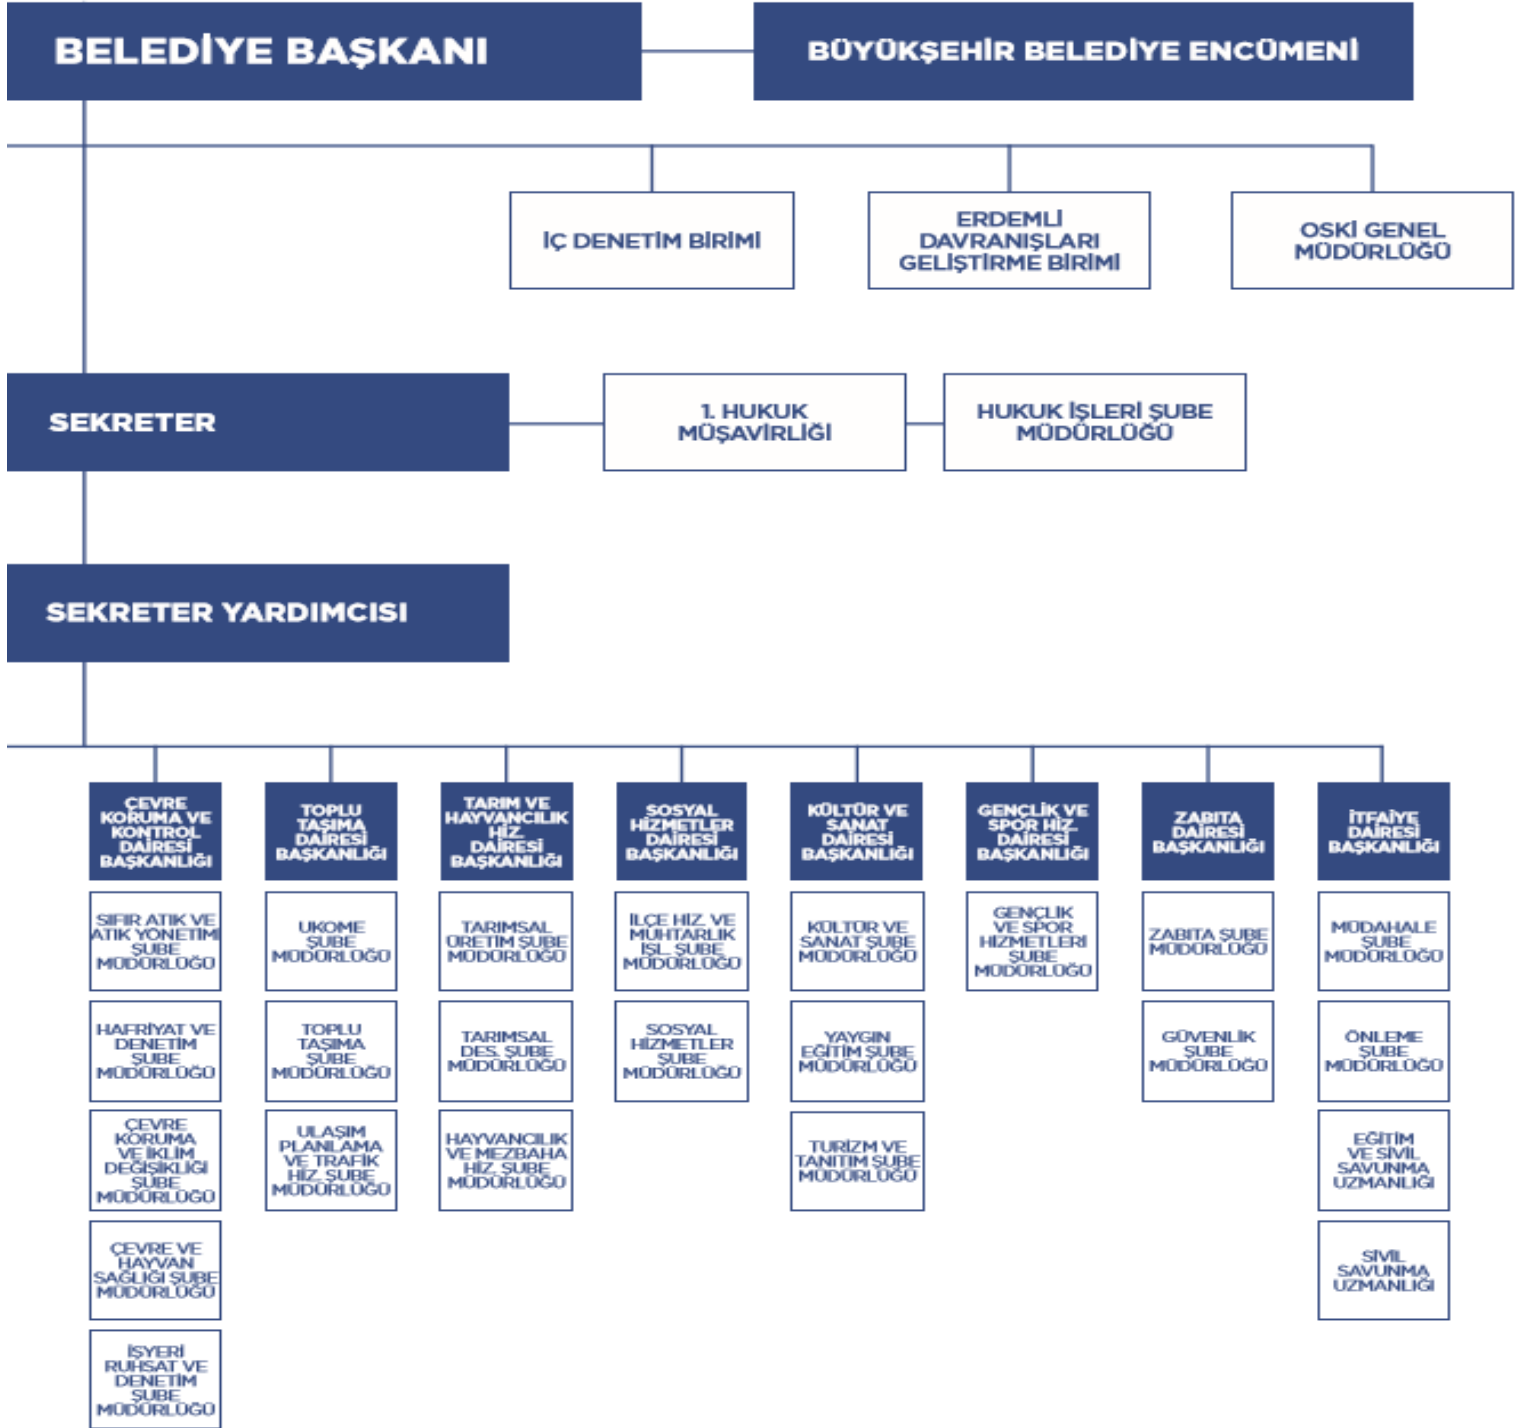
BELEDİYE BAŞKANI

BÜYÜKŞEHİR BELEDİYE ENCÜMENİ

İÇ DENETİM BİRİMİ

ERDEMLİ DAVRANIŞLARI GELİŞTİRME BİRİMİ

OSKİ GENEL MÜDÜRLÜĞÜ

SEKRETER

1. HUKUK MÜŞAVİRLİĞİ

HUKUK İŞLERİ ŞUBE MÜDÜRLÜĞÜ

SEKRETER YARDIMCISI

ÇEVRE KORUMA VE KONTROL DAİRESİ BAŞKANLIĞI

SIFIR ATIK VE ATIK YÖNETİMİ ŞUBE MÜDÜRLÜĞÜ

HAFRİYAT VE DENETİM ŞUBE MÜDÜRLÜĞÜ

ÇEVRE KORUMA VE İKLİM DEĞİŞİKLİĞİ ŞUBE MÜDÜRLÜĞÜ

ÇEVRE VE HAYVAN SAĞLIĞI ŞUBE MÜDÜRLÜĞÜ

İŞYERİ RUHSAT VE DENETİM ŞUBE MÜDÜRLÜĞÜ

TOPLU TAŞIMA DAİRESİ BAŞKANLIĞI

UKOME ŞUBE MÜDÜRLÜĞÜ

TOPLU TAŞIMA ŞUBE MÜDÜRLÜĞÜ

ULAŞIM PLANLAMA VE TRAFİK HİZ. ŞUBE MÜDÜRLÜĞÜ

TARIM VE HAYVANCILIK HİZ. DAİRESİ BAŞKANLIĞI

TARIMSAL ÜRETİM ŞUBE MÜDÜRLÜĞÜ

TARIMSAL DES. ŞUBE MÜDÜRLÜĞÜ

HAYVANCILIK VE MEZBAHA HİZ. ŞUBE MÜDÜRLÜĞÜ

SOSYAL HİZMETLER DAİRESİ BAŞKANLIĞI

İLÇE HİZ. VE MUHTARLIK İŞL. ŞUBE MÜDÜRLÜĞÜ

SOSYAL HİZMETLER ŞUBE MÜDÜRLÜĞÜ

KÜLTÜR VE SANAT DAİRESİ BAŞKANLIĞI

KÜLTÜR VE SANAT ŞUBE MÜDÜRLÜĞÜ

YAYGIN EĞİTİM ŞUBE MÜDÜRLÜĞÜ

TURİZM VE TANITIM ŞUBE MÜDÜRLÜĞÜ

GENÇLİK VE SPOR HİZ. DAİRESİ BAŞKANLIĞI

GENÇLİK VE SPOR HİZMETLERİ ŞUBE MÜDÜRLÜĞÜ

ZABITA DAİRESİ BAŞKANLIĞI

ZABITA ŞUBE MÜDÜRLÜĞÜ

GÜVENLİK ŞUBE MÜDÜRLÜĞÜ

İTFAİYE DAİRESİ BAŞKANLIĞI

MÜDAHALE ŞUBE MÜDÜRLÜĞÜ

ÖNLEME ŞUBE MÜDÜRLÜĞÜ

EĞİTİM VE SİVİL SAVUNMA UZMANLIĞI

SİVİL SAVUNMA UZMANLIĞI